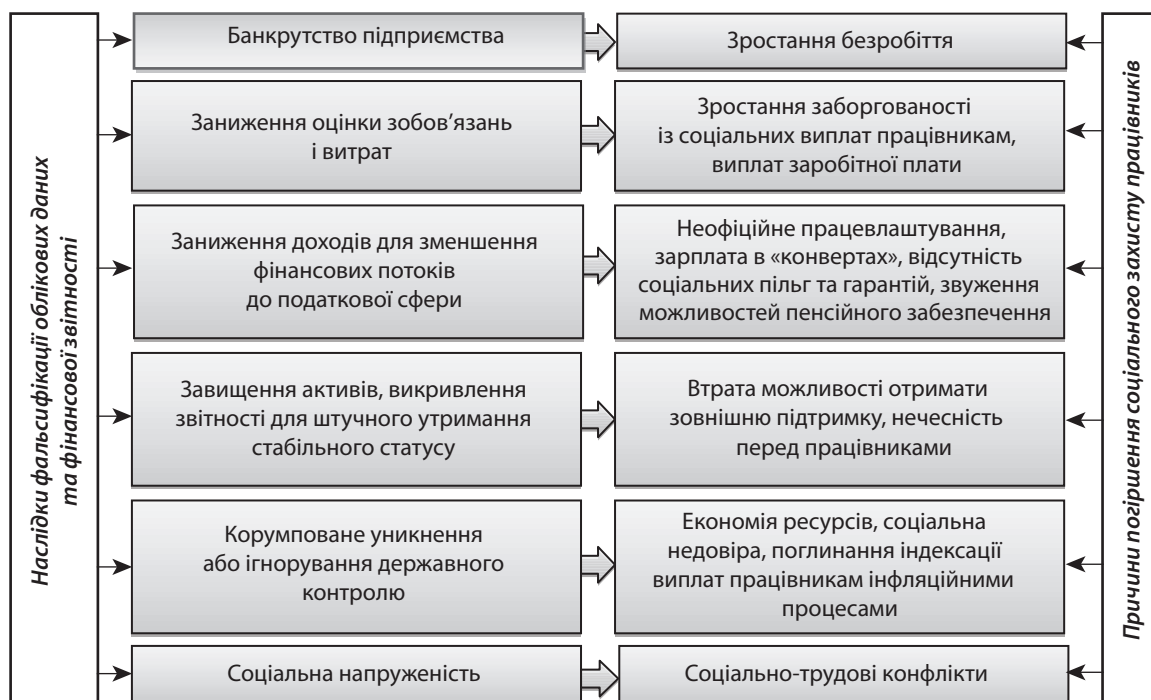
Наслідки фальсифікації облікових даних та фінансової звітності

Банкрутство підприємства

Зростання безробіття

Заниження оцінки зобов'язань і витрат

Зростання заборгованості із соціальних виплат працівникам, виплат заробітної плати

Заниження доходів для зменшення фінансових потоків до податкової сфери

Неофіційне працевлаштування, зарплата в «конвертах», відсутність соціальних пільг та гарантій, звуження можливостей пенсійного забезпечення

Завищення активів, викривлення звітності для штучного утримання стабільного статусу

Втрата можливості отримати зовнішню підтримку, нечесність перед працівниками

Корумповане уникнення або ігнорування державного контролю

Економія ресурсів, соціальна недовіра, поглинання індексації виплат працівникам інфляційними процесами

Соціальна напруженість

Соціально-трудові конфлікти

Причини погіршення соціального захисту працівників